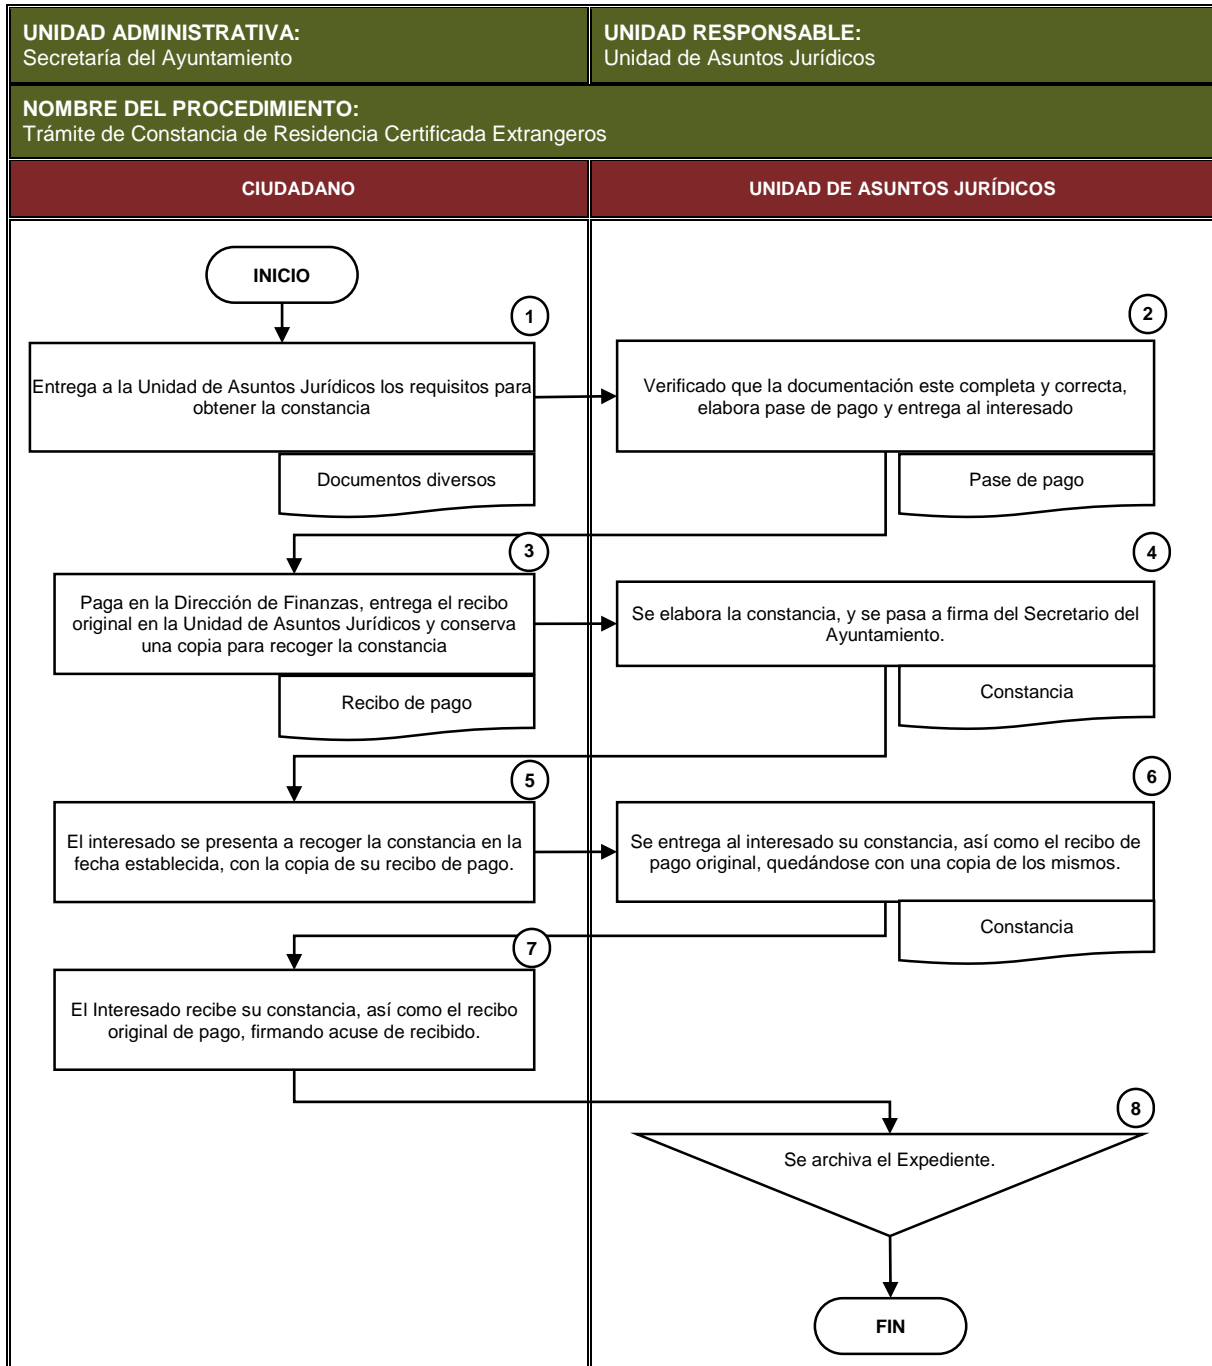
UNIDAD ADMINISTRATIVA:
Secretaría del Ayuntamiento

UNIDAD RESPONSABLE:
Unidad de Asuntos Jurídicos

NOMBRE DEL PROCEDIMIENTO:
Trámite de Constancia de Residencia Certificada Extrangeros

CIUDADANO

UNIDAD DE ASUNTOS JURÍDICOS

INICIO

1
Entrega a la Unidad de Asuntos Jurídicos los requisitos para obtener la constancia

Documentos diversos

2
Verificado que la documentación este completa y correcta, elabora pase de pago y entrega al interesado

Pase de pago

3
Paga en la Dirección de Finanzas, entrega el recibo original en la Unidad de Asuntos Jurídicos y conserva una copia para recoger la constancia

Recibo de pago

4
Se elabora la constancia, y se pasa a firma del Secretario del Ayuntamiento.

Constancia

5
El interesado se presenta a recoger la constancia en la fecha establecida, con la copia de su recibo de pago.

6
Se entrega al interesado su constancia, así como el recibo de pago original, quedándose con una copia de los mismos.

Constancia

7
El Interesado recibe su constancia, así como el recibo original de pago, firmando acuse de recibido.

8
Se archiva el Expediente.

FIN